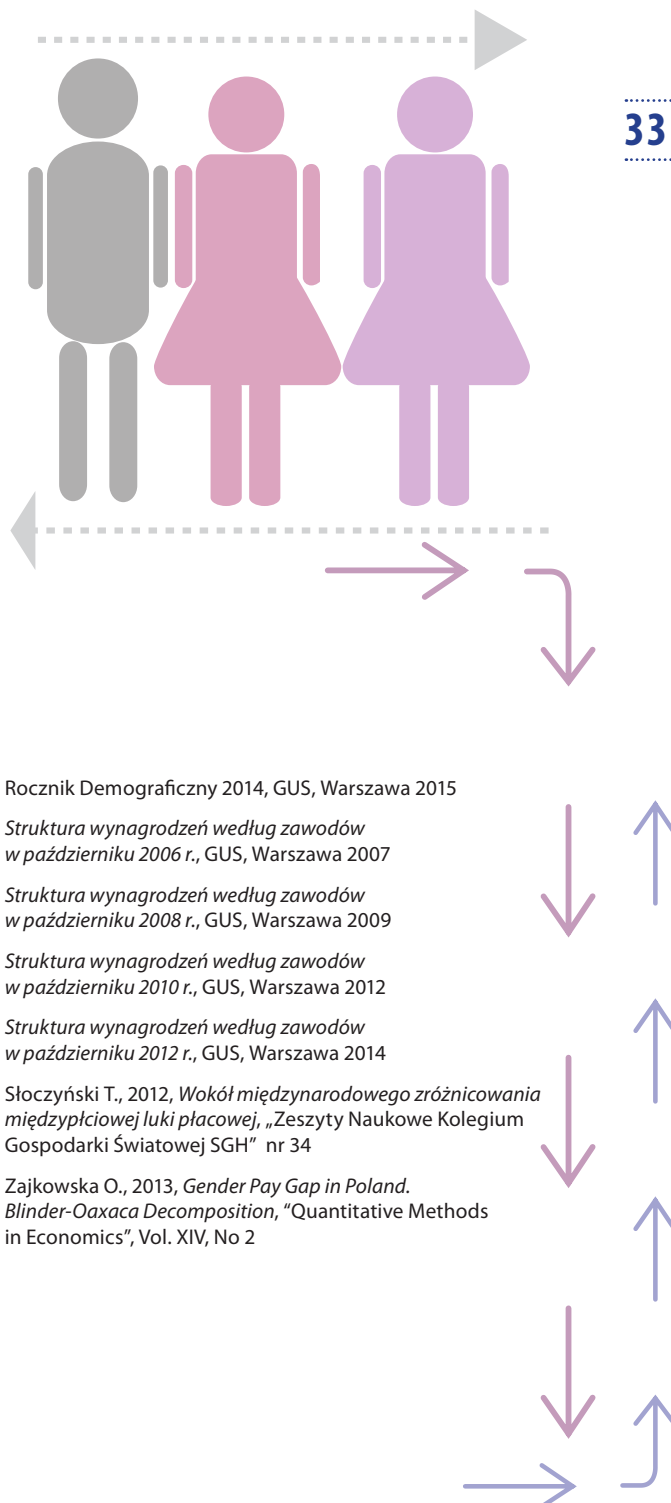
33

Rocznik Demograficzny 2014, GUS, Warszawa 2015

*Struktura wynagrodzeń według zawodów w październiku 2006 r.*, GUS, Warszawa 2007

*Struktura wynagrodzeń według zawodów w październiku 2008 r.*, GUS, Warszawa 2009

*Struktura wynagrodzeń według zawodów w październiku 2010 r.*, GUS, Warszawa 2012

*Struktura wynagrodzeń według zawodów w październiku 2012 r.*, GUS, Warszawa 2014

Słoczyński T., 2012, *Wokół międzynarodowego zróżnicowania międzypłciowej luki płacowej*, „Zeszyty Naukowe Kolegium Gospodarki Światowej SGH" nr 34

Zajkowska O., 2013, *Gender Pay Gap in Poland. Blinder-Oaxaca Decomposition*, "Quantitative Methods in Economics", Vol. XIV, No 2